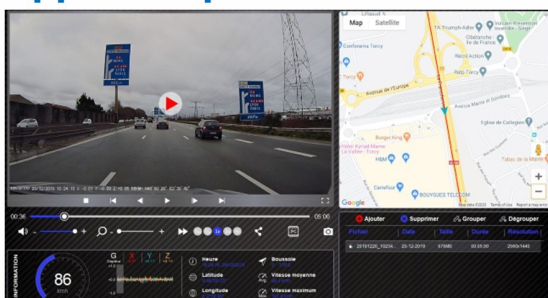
Map Satellite

TA Triumph Adler
Conforama Torcy
Réel Action
Avenue de l'Europe
Carrefour
BOUYGUES TELECOM
H&M
Eglise de Collegien
Tabac de la Mairie
Google

00:36
05:00

Ajouter
Supprimer
Grouper
Dégrouper

| Fichier | Date | Taille | Durée | Résolution |
|---|---|---|---|---|
| 20191226_10234... | 23-12-2019 | 479MB | 00:05:00 | 2560x1440 |

INFORMATION
86
km/h
G
X
Y
Z
Heure
Latitude
Longitude
Boussole
Vitesse moyenne
Vitesse maximum